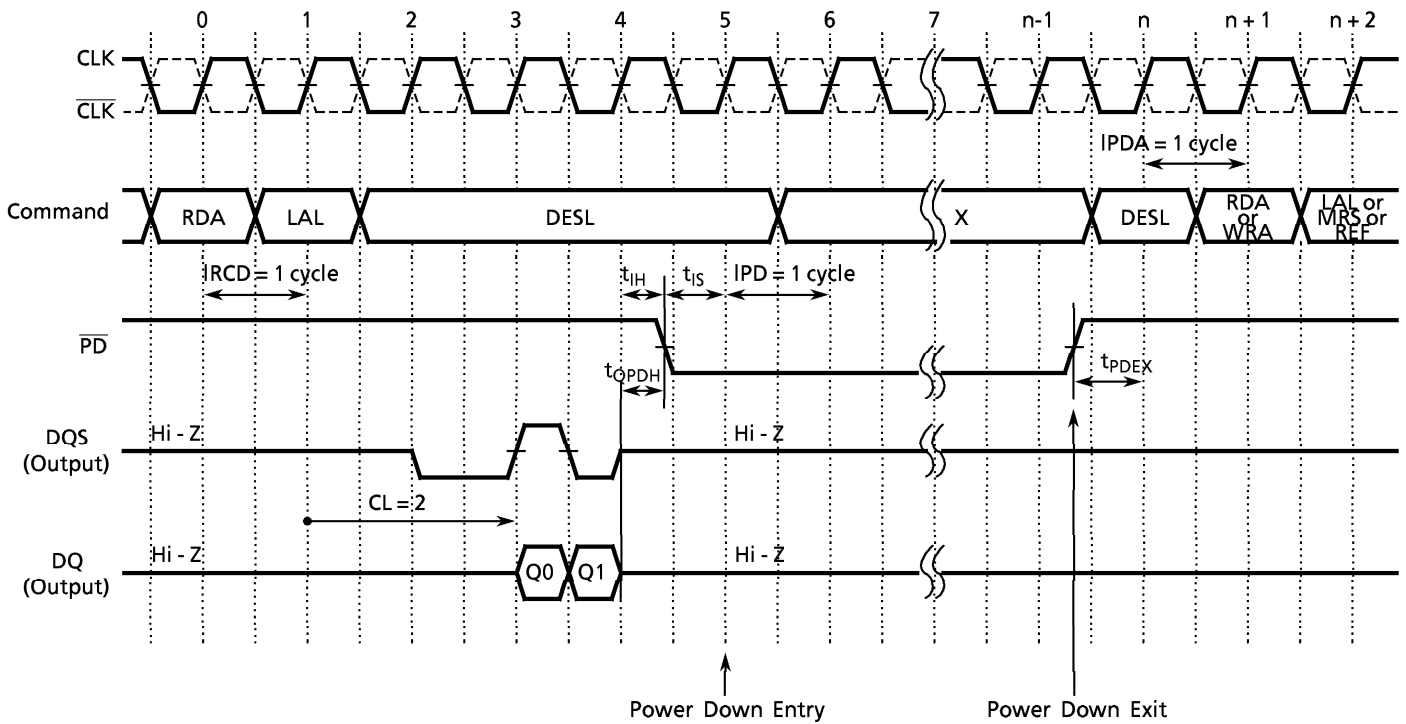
0 1 2 3 4 5 6 7 n-1 n n + 1 n + 2

CLK

$\overline{CLK}$

lPDA = 1 cycle

Command

RDA

LAL

DESL

X

DESL

RDA or WRA

LAL or MRS or REF

lRCD = 1 cycle

$t_{IH}$

$t_{IS}$

lPD = 1 cycle

$\overline{PD}$

$t_{QPDH}$

$t_{PDEX}$

DQS (Output)

Hi - Z

Hi - Z

CL = 2

DQ (Output)

Hi - Z

Q0

Q1

Hi - Z

Power Down Entry

Power Down Exit